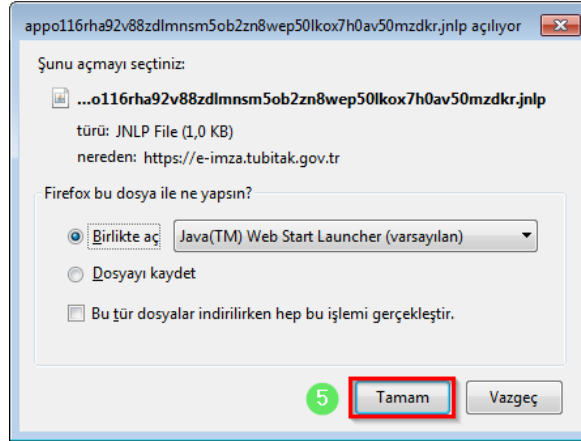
appo116rha92v88zdlmnsm5ob2zn8wep50lkox7h0av50mzdkr.jnlp açılıyor

Şunu açmayı seçtiniz:

...o116rha92v88zdlmnsm5ob2zn8wep50lkox7h0av50mzdkr.jnlp

türü: JNLP File (1,0 KB)

nereden: https://e-imza.tubitak.gov.tr

Firefox bu dosya ile ne yapsın?

Birlikte aç Java(TM) Web Start Launcher (varsayılan)

Dosyayı kaydet

Bu tür dosyalar indirilirken hep bu işlemi gerçekleştir.

5

Tamam

Vazgeç